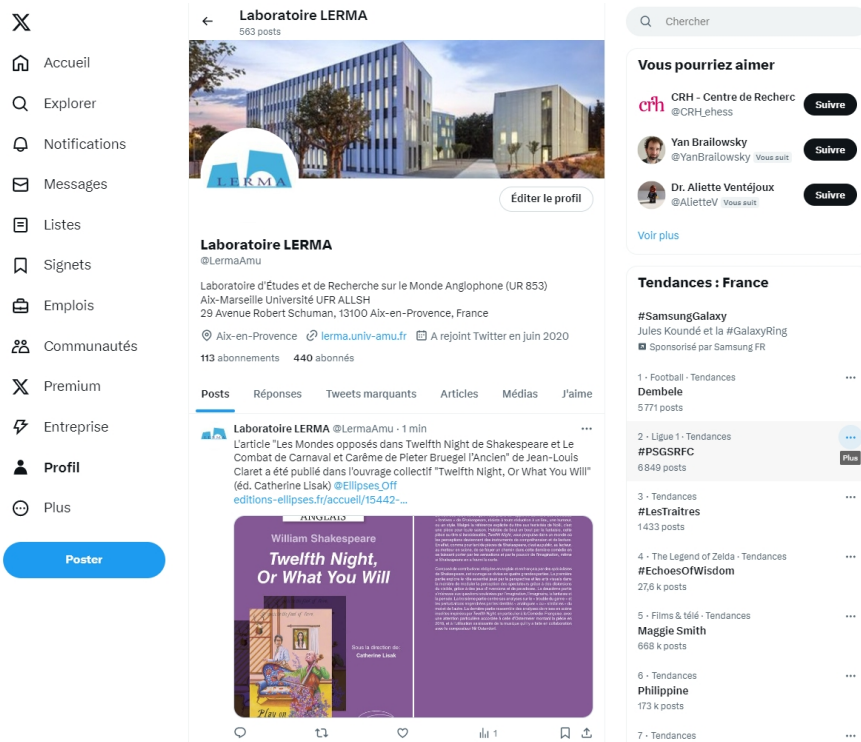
X

Accueil
Explorer
Notifications
Messages
Listes
Signets
Emplois
Communautés
Premium
Entreprise
Profil
Plus

Poster

Laboratoire LERMA
563 posts

LERMA

Éditer le profil

Laboratoire LERMA
@LermaAmu

Laboratoire d'Études et de Recherche sur le Monde Anglophone (UR 853)
Aix-Marseille Université UFR ALLSH
29 Avenue Robert Schuman, 13100 Aix-en-Provence, France

Aix-en-Provence lerma.univ-amu.fr A rejoint Twitter en juin 2020

113 abonnements 440 abonnés

Posts Réponses Tweets marquants Articles Médias J'aime

Laboratoire LERMA @LermaAmu · 1 min
L'article "Les Mondes opposés dans Twelfth Night de Shakespeare et Le Combat de Carnaval et Carême de Pieter Bruegel l'Ancien" de Jean-Louis Claret a été publié dans l'ouvrage collectif "Twelfth Night, Or What You Will" (éd. Catherine Lisak) @Ellipses_Off
editions-ellipses.fr/accueil/15442-...

ANGLAIS
William Shakespeare
Twelfth Night, Or What You Will
Sous la direction de
Catherine Lisak

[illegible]

1

Chercher

Vous pourriez aimer

CRH - Centre de Recherc
@CRH_ehess
Suivre

Yan Brailowsky
@YanBrailowsky Vous suit
Suivre

Dr. Aliette Ventéjoux
@AlietteV Vous suit
Suivre

Voir plus

Tendances : France

#SamsungGalaxy
Jules Koundé et la #GalaxyRing
Sponsorisé par Samsung FR

1 · Football · Tendances
Dembele
5 771 posts

2 · Ligue 1 · Tendances
#PSGSRFC
6 849 posts
Plus

3 · Tendances
#LesTraitres
1 433 posts

4 · The Legend of Zelda · Tendances
#EchoesOfWisdom
27,6 k posts

5 · Films & télé · Tendances
Maggie Smith
668 k posts

6 · Tendances
Philippine
173 k posts

7 · Tendances